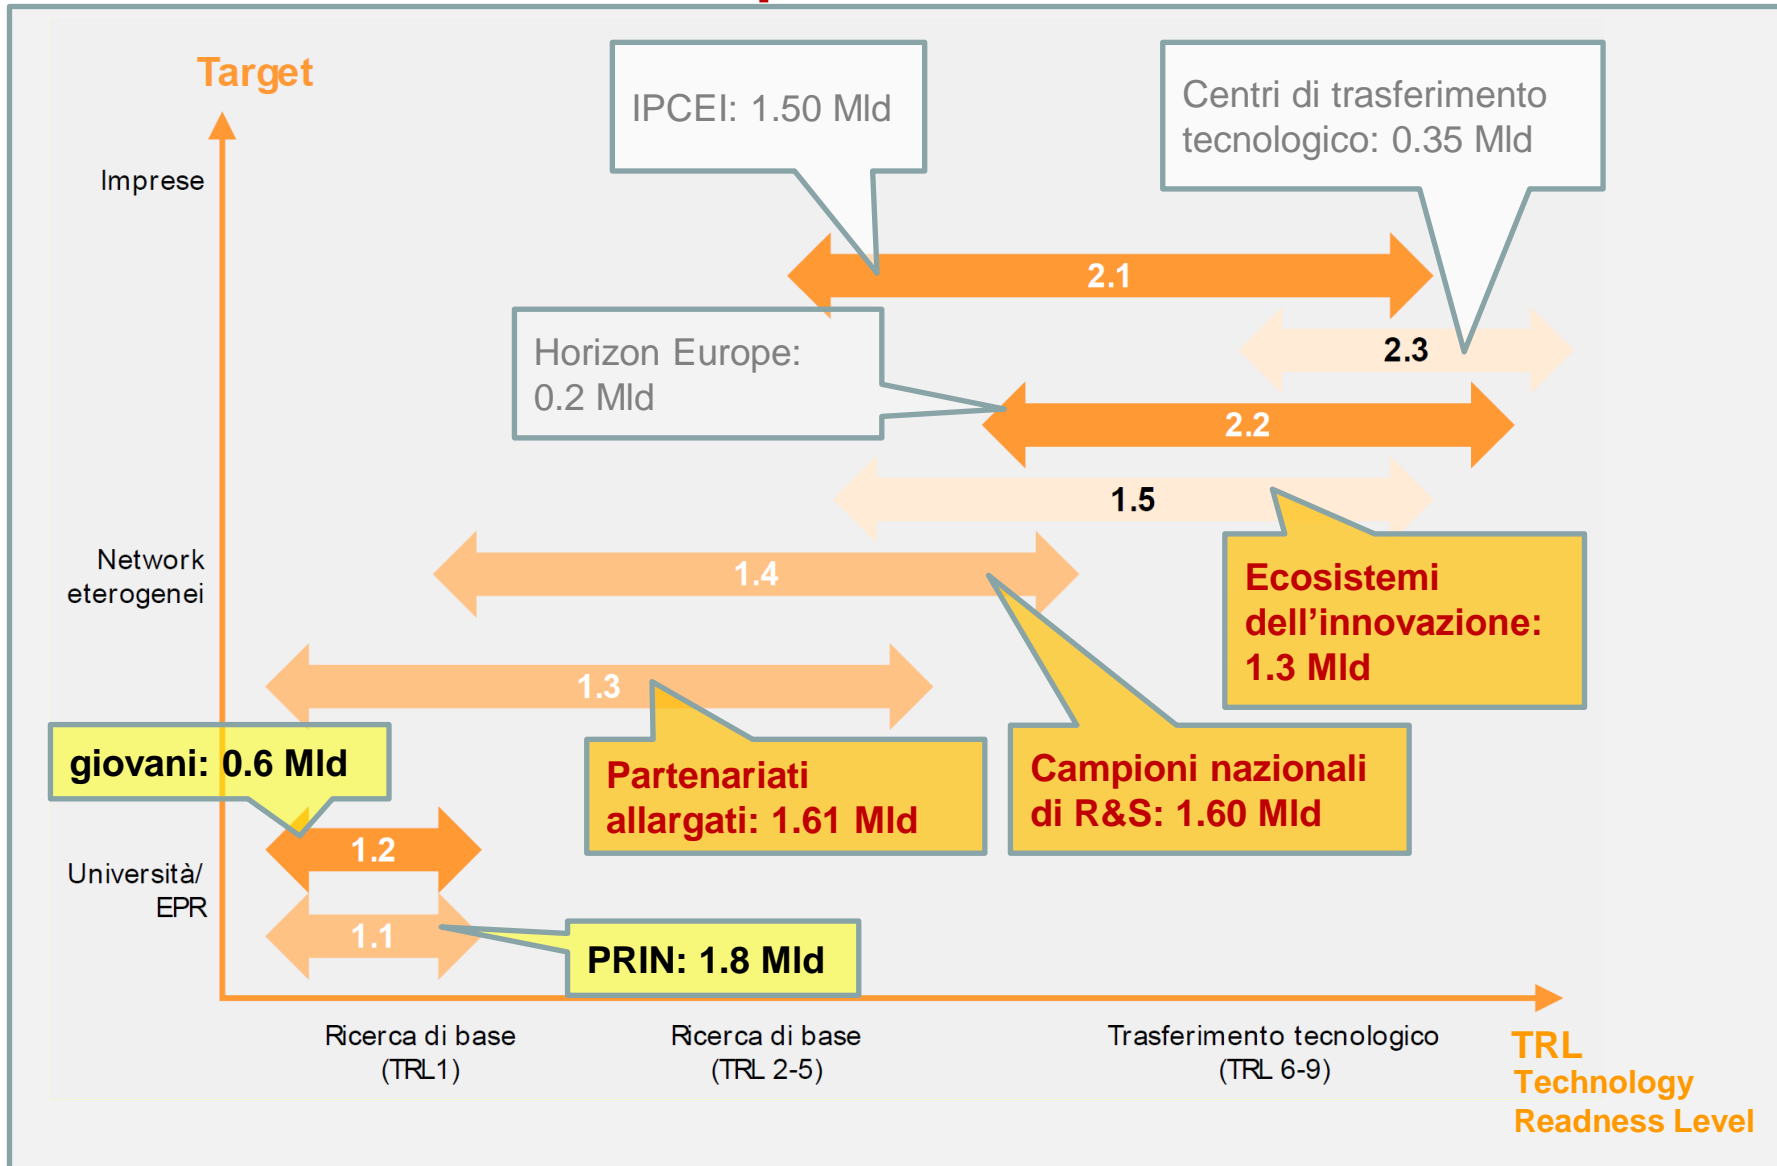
Target

IPCEI: 1.50 Mld

Centri di trasferimento tecnologico: 0.35 Mld

Imprese

2.1

Horizon Europe: 0.2 Mld

2.3

2.2

1.5

Network eterogenei

1.4

Ecosistemi dell'innovazione: 1.3 Mld

1.3

giovani: 0.6 Mld

Partenariati allargati: 1.61 Mld

Campioni nazionali di R&S: 1.60 Mld

1.2

Università/ EPR

1.1

PRIN: 1.8 Mld

Ricerca di base (TRL1)

Ricerca di base (TRL 2-5)

Trasferimento tecnologico (TRL 6-9)

TRL
Technology Readness Level